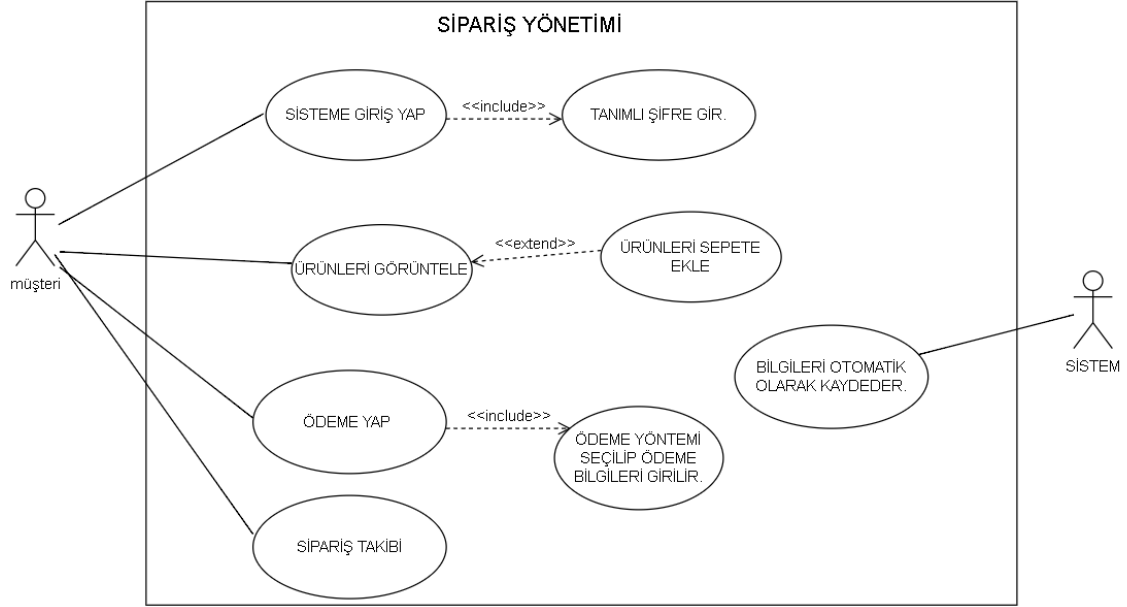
SİPARİŞ YÖNETİMİ

müşteri

SİSTEME GİRİŞ YAP

<<include>>

TANIMLI ŞİFRE GİR.

ÜRÜNLERİ GÖRÜNTELE

<<extend>>

ÜRÜNLERİ SEPETE EKLE

ÖDEME YAP

<<include>>

ÖDEME YÖNTEMİ SEÇİLİP ÖDEME BİLGİLERİ GİRİLİR.

SİPARİŞ TAKİBİ

BİLGİLERİ OTOMATİK OLARAK KAYDEDER.

SİSTEM